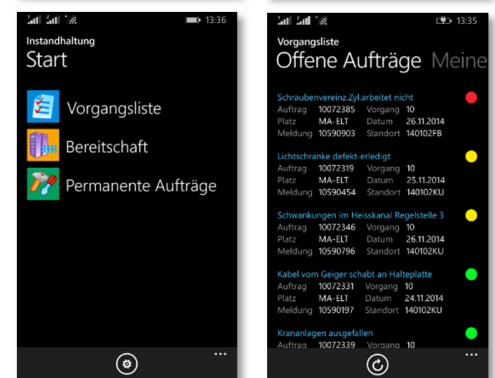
13:36

Instandhaltung
Start

Vorgangsliste

Bereitschaft

Permanente Aufträge

...

13:35

Vorgangsliste
Offene Aufträge Meine

Schraubenvereinz.Zylarbeitet nicht
Auftrag 10072385 Vorgang 10
Platz MA-ELT Datum 26.11.2014
Meldung 10590903 Standort 140102FB

Lichtschranke defekt-erledigt
Auftrag 10072319 Vorgang 10
Platz MA-ELT Datum 25.11.2014
Meldung 10590454 Standort 140102KU

Schwankungen im Heisskanal Regelstelle 3
Auftrag 10072346 Vorgang 10
Platz MA-ELT Datum 26.11.2014
Meldung 10590796 Standort 140102KU

Kabel vom Geiger schabt an Halteplatte
Auftrag 10072331 Vorgang 10
Platz MA-ELT Datum 24.11.2014
Meldung 10590197 Standort 140102KU

Krananlagen ausgefallen
Auftrag 10072339 Vorgang 10

...